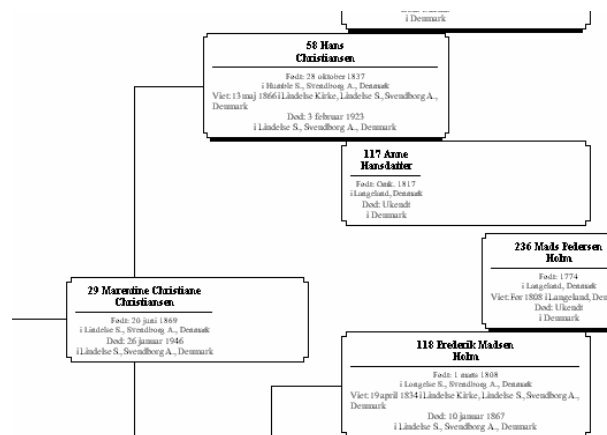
i Denmark

58 Hans Christiansen

Født: 28 oktober 1837
i Humble S., Svendborg A., Denmark
Viet: 13 maj 1866 i Lindelse Kirke, Lindelse S., Svendborg A., Denmark

Død: 3 februar 1923
i Lindelse S., Svendborg A., Denmark

117 Anne Hansdatter

Født: Omkr. 1817
i Langeland, Denmark
Død: Ukendt
i Denmark

236 Mads Pedersen Holm

Født: 1774
i Langeland, Denmark
Viet: Før 1808 i Langeland, Den
Død: Ukendt
i Denmark

29 Marentine Christiane Christiansen

Født: 20 juni 1869
i Lindelse S., Svendborg A., Denmark
Død: 26 januar 1946
i Lindelse S., Svendborg A., Denmark

118 Frederik Madsen Holm

Født: 1 marts 1808
i Longelse S., Svendborg A., Denmark
Viet: 19 april 1834 i Lindelse Kirke, Lindelse S., Svendborg A., Denmark

Død: 10 januar 1867
i Lindelse S., Svendborg A., Denmark